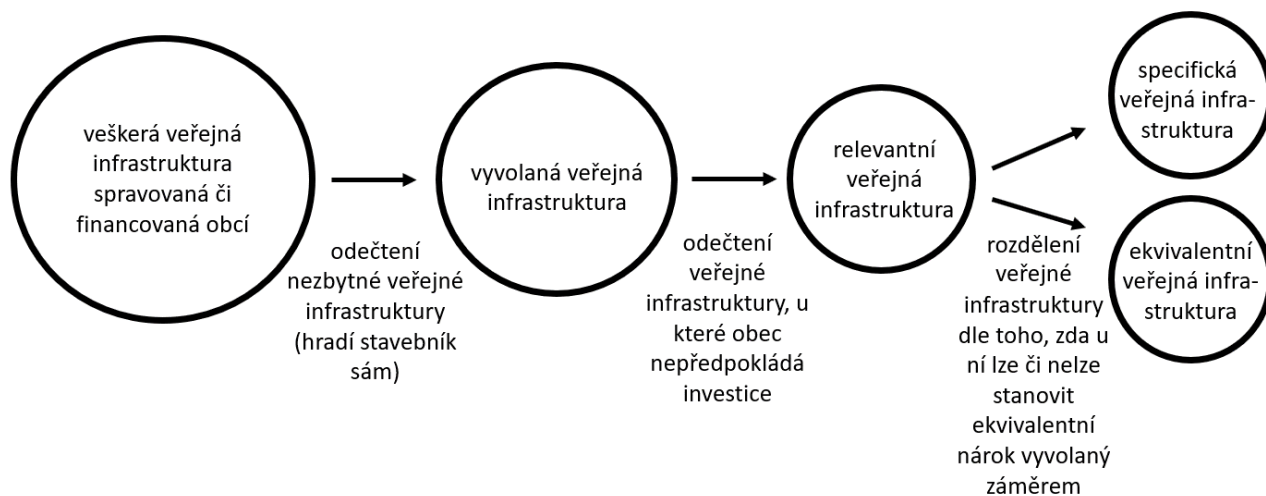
veškerá veřejná infrastruktura spravovaná či financovaná obcí

odečtení nezbytné veřejné infrastruktury (hradí stavebník sám)

vyvolaná veřejná infrastruktura

odečtení veřejné infrastruktury, u které obec nepředpokládá investice

relevantní veřejná infrastruktura

rozdělení veřejné infrastruktury dle toho, zda u ní lze či nelze stanovit ekvivalentní nárok vyvolaný záměrem

specifická veřejná infrastruktura

ekvivalentní veřejná infrastruktura